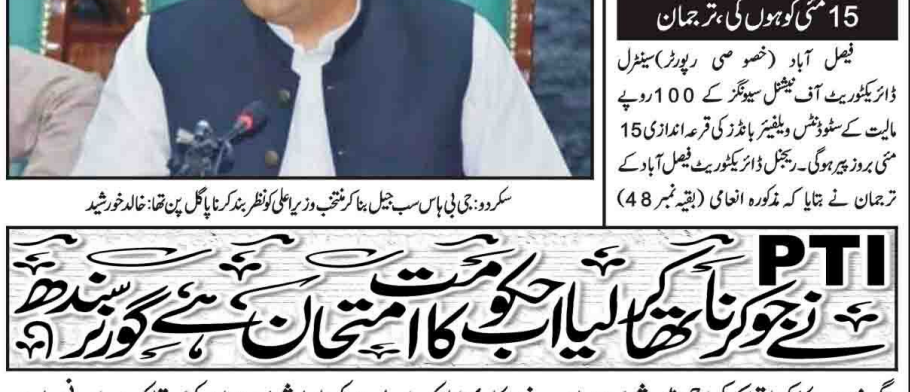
15 مئی کو ہوں گی، ترجمان

فیصل آباد (خصوصی رپورٹر) سینٹرل ڈائریکٹوریٹ آف نیشنل سیونگز کے 100 روپے مالیت کے سٹوڈنٹس ویلفیئر بانڈز کی قرعہ اندازی 15 مئی بروز پیر ہوگی۔ ریجنل ڈائریکٹوریٹ فیصل آباد کے ترجمان نے بتایا کہ مذکورہ انعامی (بقیہ نمبر 48)

سکردو: جی بی ہاس سب جیل بنا کر منتخب وزیراعلیٰ کو نظر بند کرنا پاگل پن تھا: خالد خورشید

PTI نے جو کرنا تھا کرلیا اب حکومت کا امتحان ہے، گورنر سندھ